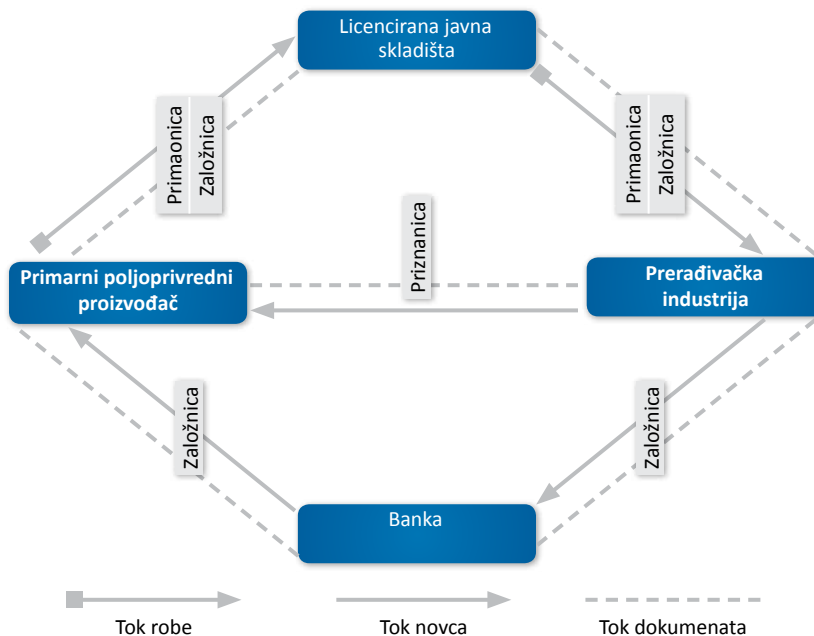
Licencirana javna skladišta

Primaonica
Založnica

Primaonica
Založnica

Priznanica

Primarni poljoprivredni proizvođač

Prerađivačka industrija

Založnica

Založnica

Banka

Tok robe
Tok novca
Tok dokumenata